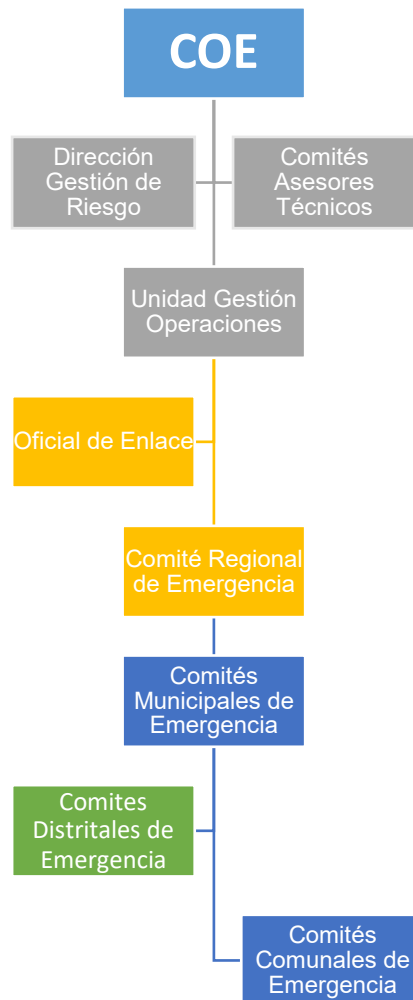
COE

Dirección Gestión de Riesgo

Comités Asesores Técnicos

Unidad Gestión Operaciones

Oficial de Enlace

Comité Regional de Emergencia

Comités Municipales de Emergencia

Comites Distritales de Emergencia

Comités Comunales de Emergencia